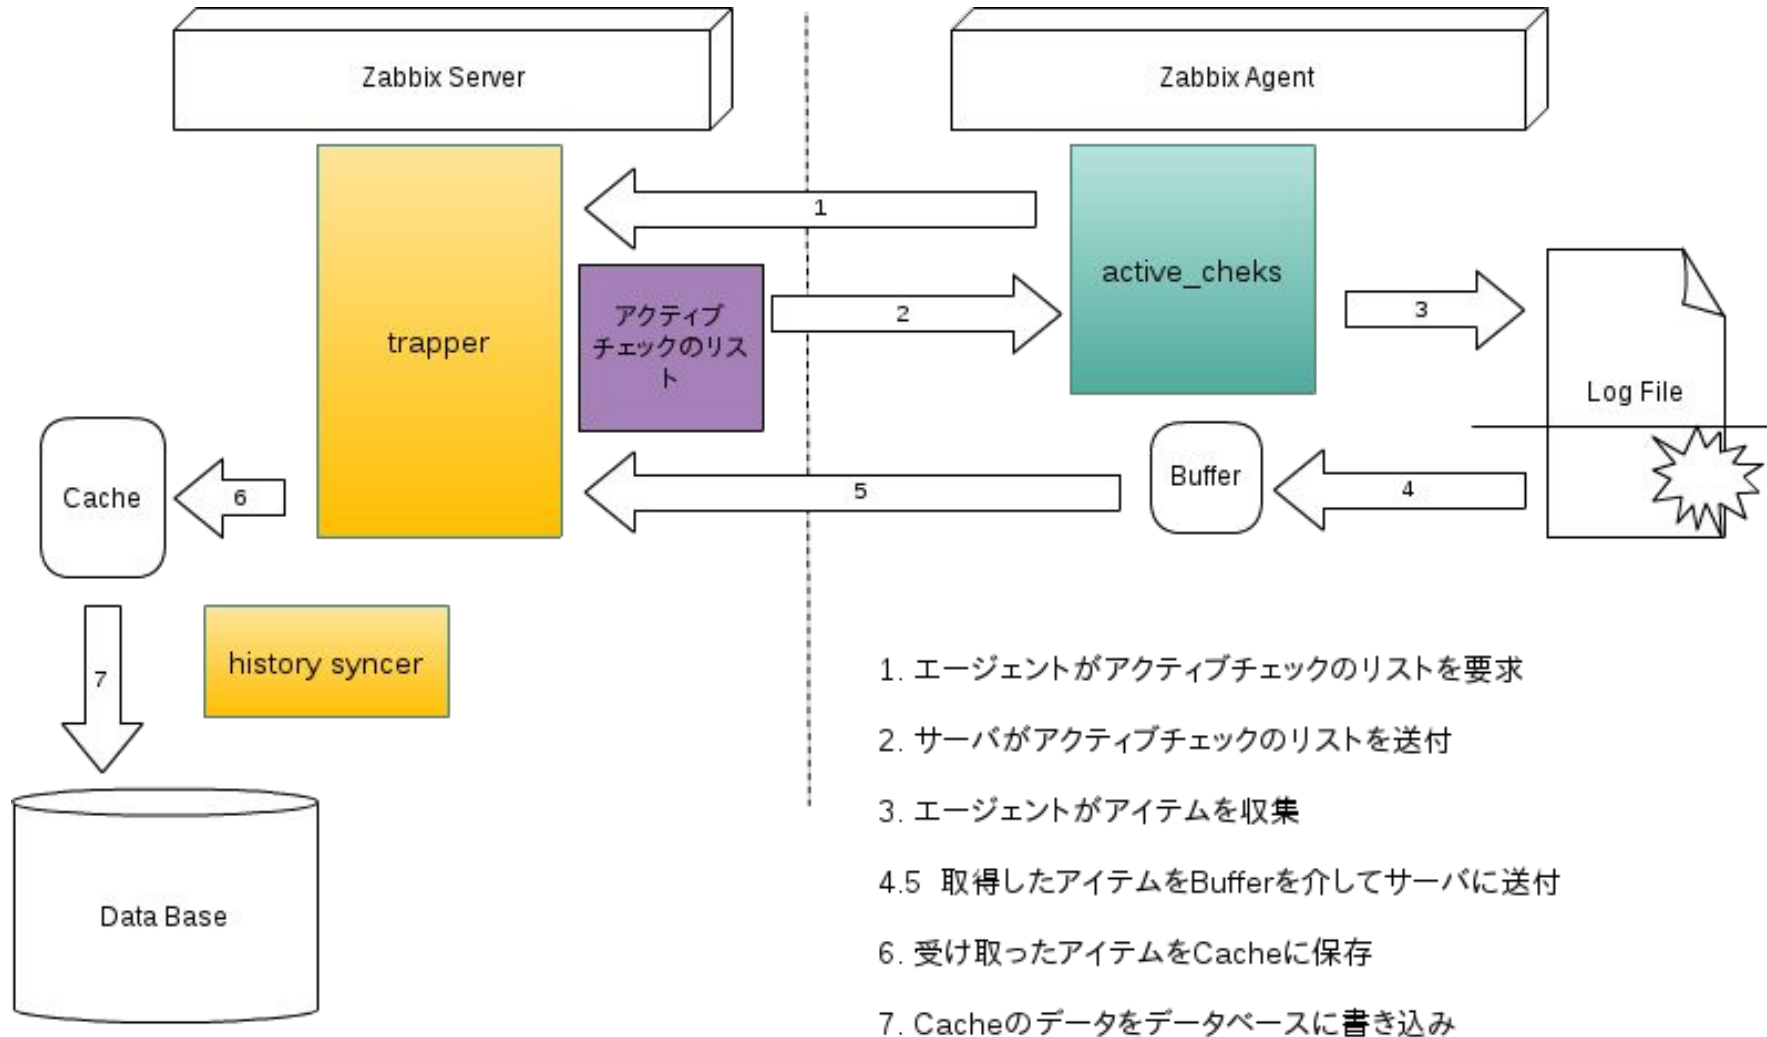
Zabbix Server

Zabbix Agent

trapper

1

アクティブチェックのリスト

2

active_cheks

3

Log File

Cache

6

5

Buffer

4

7

history syncer

Data Base

1. エージェントがアクティブチェックのリストを要求

2. サーバがアクティブチェックのリストを送付

3. エージェントがアイテムを収集

4.5 取得したアイテムをBufferを介してサーバに送付

6. 受け取ったアイテムをCacheに保存

7. Cacheのデータをデータベースに書き込み